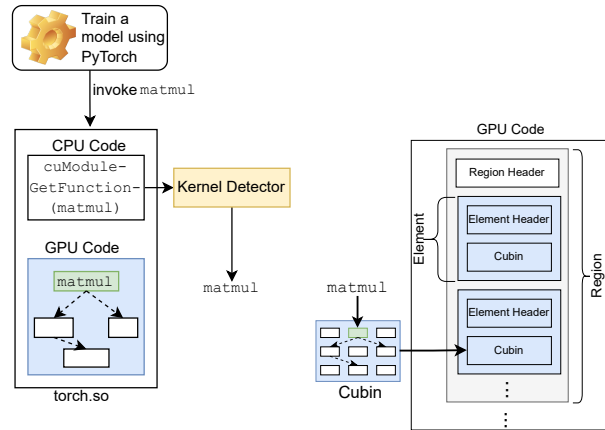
Train a model using PyTorch

invoke matmul

CPU Code

cuModule-GetFunction-(matmul)

GPU Code

matmul

torch.so

Kernel Detector

matmul

GPU Code

Region Header

Element

Element Header

Cubin

Element Header

Cubin

⋮

⋮

Region

matmul

Cubin